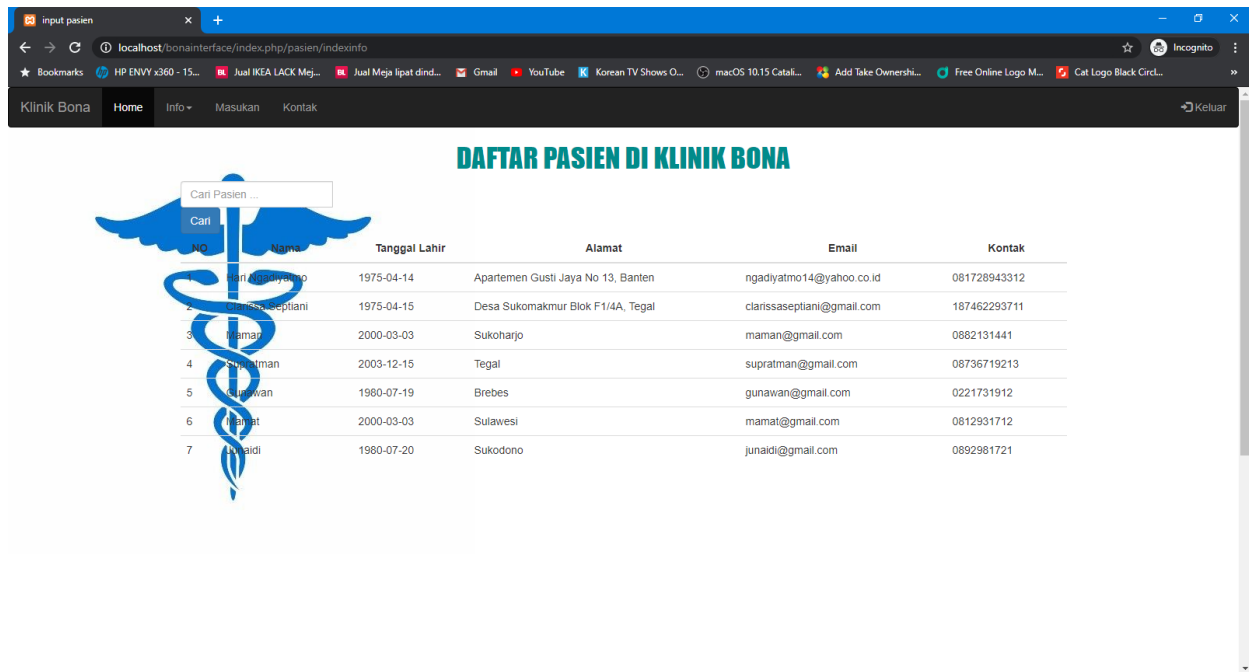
input pasien

localhost/bonainterface/index.php/pasien/indexinfo

Incognito

Bookmarks HP ENVY x360 - 15... Jual IKEA LACK Mej... Jual Meja lipat dind... Gmail YouTube Korean TV Shows O... macOS 10.15 Catali... Add Take Ownershi... Free Online Logo M... Cat Logo Black Circl...

Klinik Bona Home Info Masukan Kontak Keluar

DAFTAR PASIEN DI KLINIK BONA

Cari Pasien ...

Cari

| NO | Nama | Tanggal Lahir | Alamat | Email | Kontak |
|---|---|---|---|---|---|
| 1 | Hari Ngadiyatmo | 1975-04-14 | Apartemen Gusti Jaya No 13, Banten | ngadiyatmo14@yahoo.co.id | 081728943312 |
| 2 | Clarissa Septiani | 1975-04-15 | Desa Sukomakmur Blok F1/4A, Tegal | clarissaseptiani@gmail.com | 187462293711 |
| 3 | Maman | 2000-03-03 | Sukoharjo | maman@gmail.com | 0882131441 |
| 4 | Supratman | 2003-12-15 | Tegal | supratman@gmail.com | 08736719213 |
| 5 | Gunawan | 1980-07-19 | Brebes | gunawan@gmail.com | 0221731912 |
| 6 | Mamat | 2000-03-03 | Sulawesi | mamat@gmail.com | 0812931712 |
| 7 | Junaidi | 1980-07-20 | Sukodono | junaidi@gmail.com | 0892981721 |